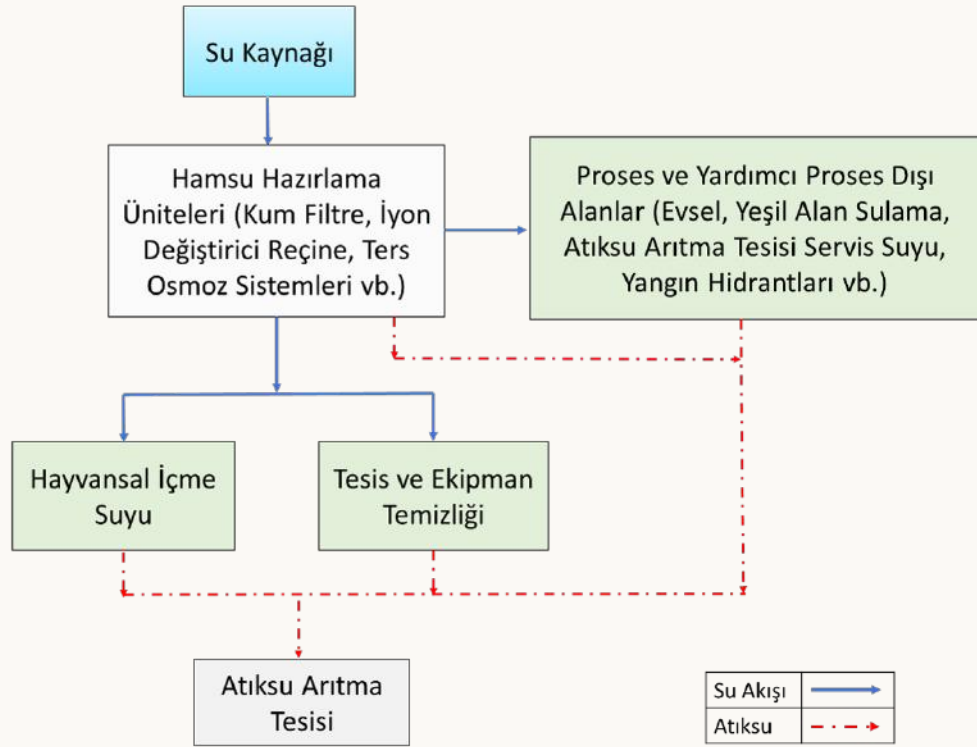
Su Kaynağı

Hamsu Hazırlama Üniteleri (Kum Filtre, İyon Değiştirici Reçine, Ters Osmoz Sistemleri vb.)

Proses ve Yardımcı Proses Dışı Alanlar (Evsel, Yeşil Alan Sulama, Atıksu Arıtma Tesisi Servis Suyu, Yangın Hidrantları vb.)

Hayvansal İçme Suyu

Tesis ve Ekipman Temizliği

Atıksu Arıtma Tesisi

| Su Akışı | |
|---|---|
| Atıksu | |